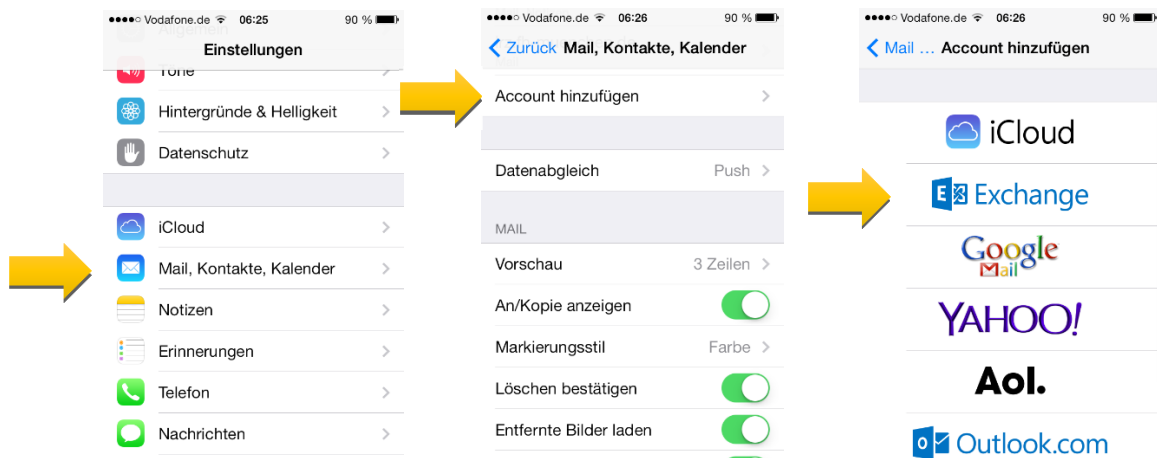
●●●●○ Vodafone.de 06:25 90 %
Allgemein
Einstellungen
Töne
Hintergründe & Helligkeit
Datenschutz
iCloud
Mail, Kontakte, Kalender
Notizen
Erinnerungen
Telefon
Nachrichten

●●●●○ Vodafone.de 06:26 90 %
Zurück Mail, Kontakte, Kalender
Account hinzufügen
Datenabgleich Push
MAIL
Vorschau 3 Zeilen
An/Kopie anzeigen
Markierungsstil Farbe
Löschen bestätigen
Entfernte Bilder laden

●●●●○ Vodafone.de 06:26 90 %
Mail … Account hinzufügen
iCloud
Exchange
Google Mail
YAHOO!
Aol.
Outlook.com